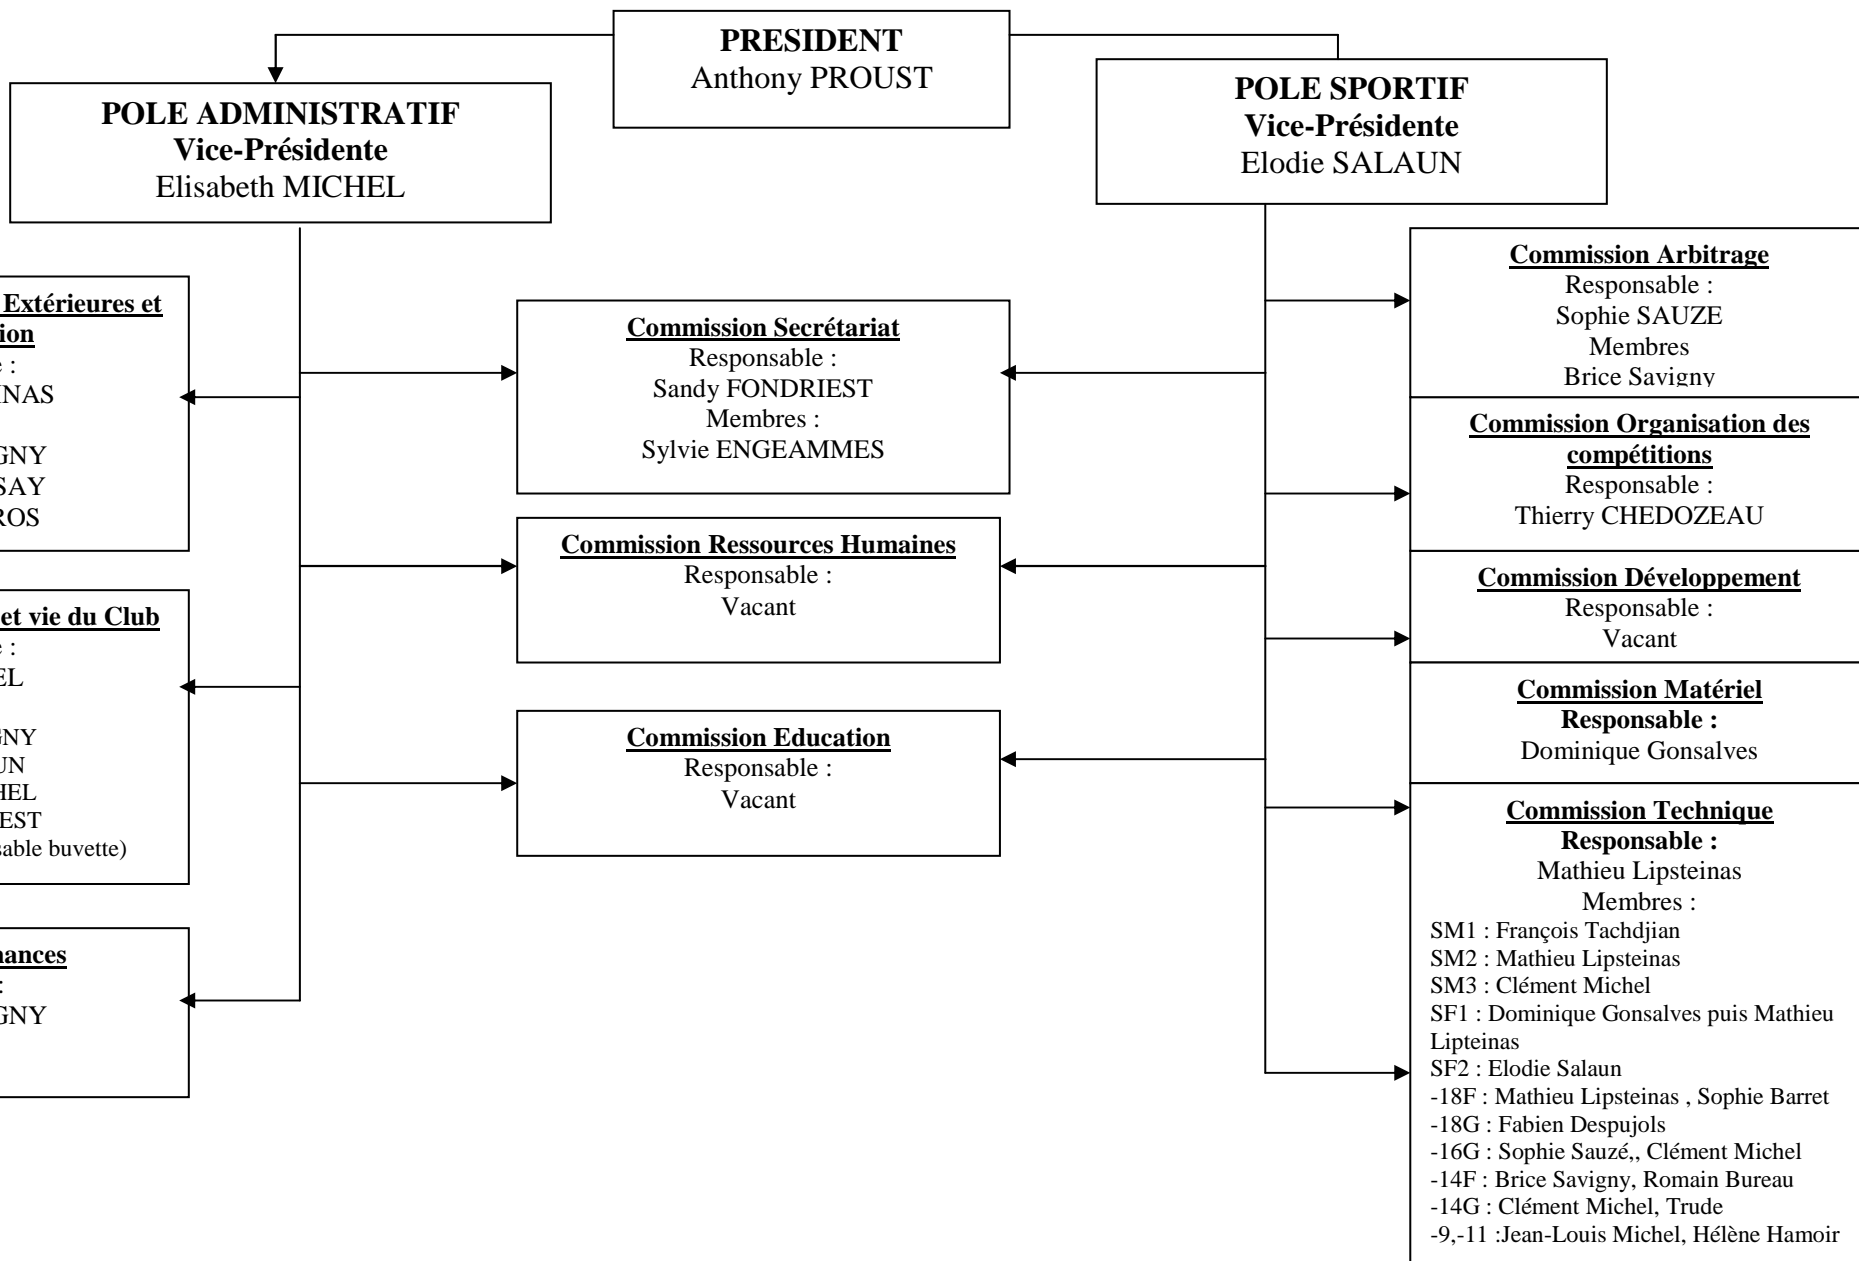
**PRESIDENT**
Anthony PROUST

**POLE ADMINISTRATIF**
**Vice-Présidente**
Elisabeth MICHEL

**POLE SPORTIF**
**Vice-Présidente**
Elodie SALAUN

**Extérieures et**
**ion**
:
NAS

GNY
SAY
ROS

**et vie du Club**
:
EL

GNY
UN
HEL
EST
sable buvette)

**nances**
:
GNY

**Commission Secrétariat**
Responsable :
Sandy FONDRIEST
Membres :
Sylvie ENGEAMMES

**Commission Ressources Humaines**
Responsable :
Vacant

**Commission Education**
Responsable :
Vacant

**Commission Arbitrage**
Responsable :
Sophie SAUZE
Membres
Brice Savigny

**Commission Organisation des compétitions**
Responsable :
Thierry CHEDOZEAU

**Commission Développement**
Responsable :
Vacant

**Commission Matériel**
**Responsable :**
Dominique Gonsalves

**Commission Technique**
**Responsable :**
Mathieu Lipsteinas
Membres :
SM1 : François Tachdjian
SM2 : Mathieu Lipsteinas
SM3 : Clément Michel
SF1 : Dominique Gonsalves puis Mathieu Lipteinas
SF2 : Elodie Salaun
-18F : Mathieu Lipsteinas , Sophie Barret
-18G : Fabien Despujols
-16G : Sophie Sauzé,, Clément Michel
-14F : Brice Savigny, Romain Bureau
-14G : Clément Michel, Trude
-9,-11 :Jean-Louis Michel, Hélène Hamoir